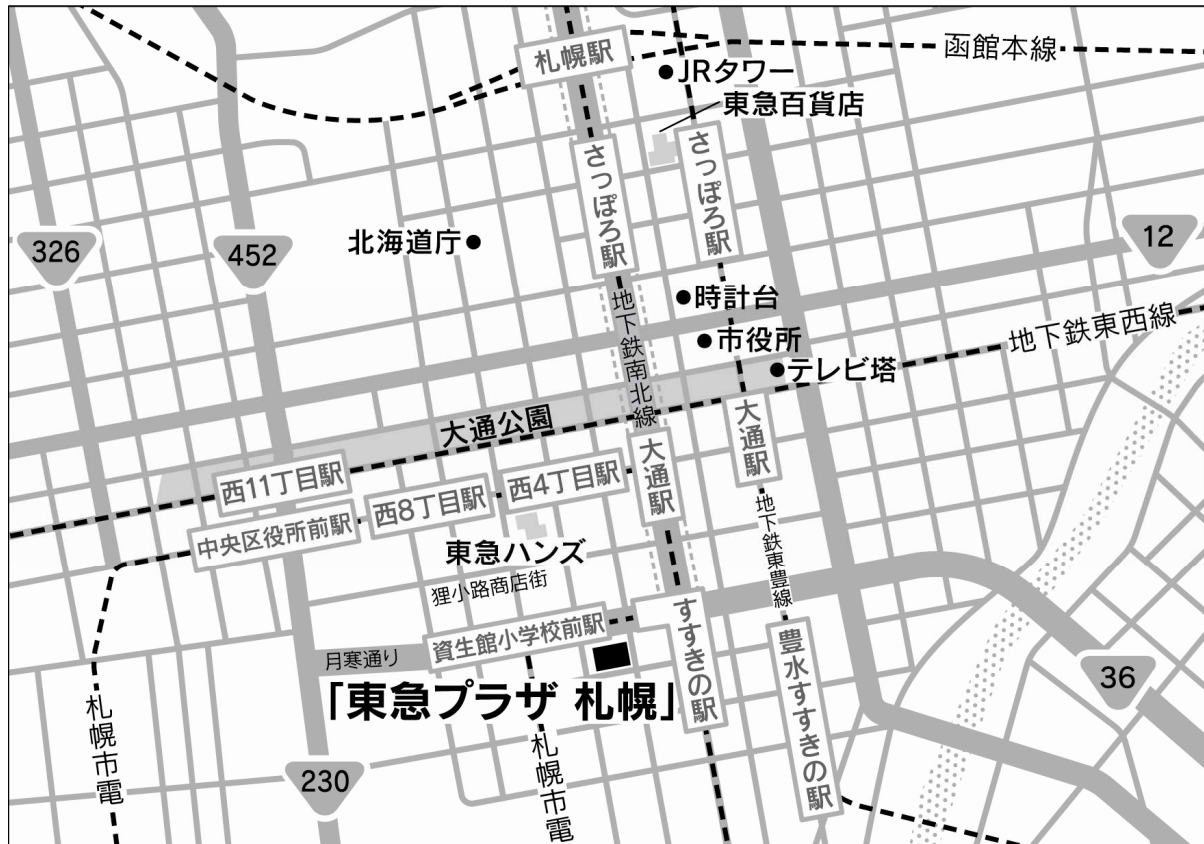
札幌駅
函館本線
●JRタワー
東急百貨店
さっぽろ駅
さっぽろ駅
326
452
北海道庁●
12
●時計台
地下鉄南北線
●市役所
地下鉄東西線
●テレビ塔
大通公園
大通駅
大通駅
西11丁目駅
西8丁目駅
西4丁目駅
中央区役所前駅
東急ハンズ
地下鉄東豊線
狸小路商店街
すすきの駅
資生館小学校前駅
月寒通り
豊水すすきの駅
36
「東急プラザ 札幌」
札幌市電
札幌市電
230